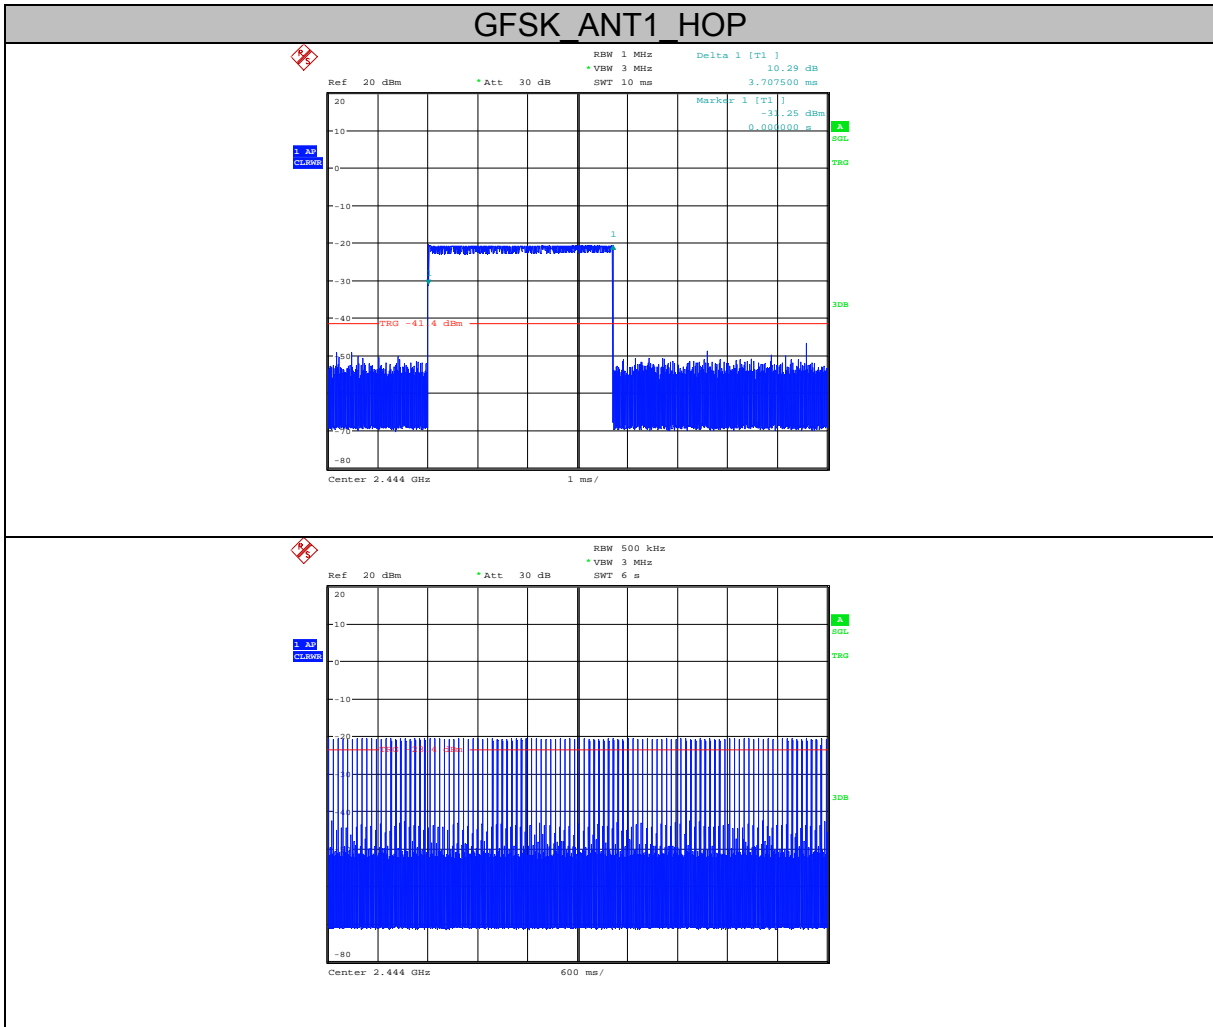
GFSK_ANT1_HOP

RBW 1 MHz
*VBW 3 MHz
SWT 10 ms
Delta 1 [T1 ]
10.29 dB
3.707500 ms
Ref 20 dBm
*Att 30 dB
Marker 1 [T1 ]
-31.25 dBm
0.000000 s
20
10
1 AP
CLRWR
A
SGL
TRG
0
-10
-20
1
-30
3DB
-40
TRG -41.4 dBm
-50
-70
-80
Center 2.444 GHz
1 ms/

RBW 500 kHz
*VBW 3 MHz
Ref 20 dBm
*Att 30 dB
SWT 6 s
20
10
A
SGL
1 AP
CLRWR
TRG
0
-10
-20
TRG -21.4 dBm
-30
3DB
-40
-80
Center 2.444 GHz
600 ms/